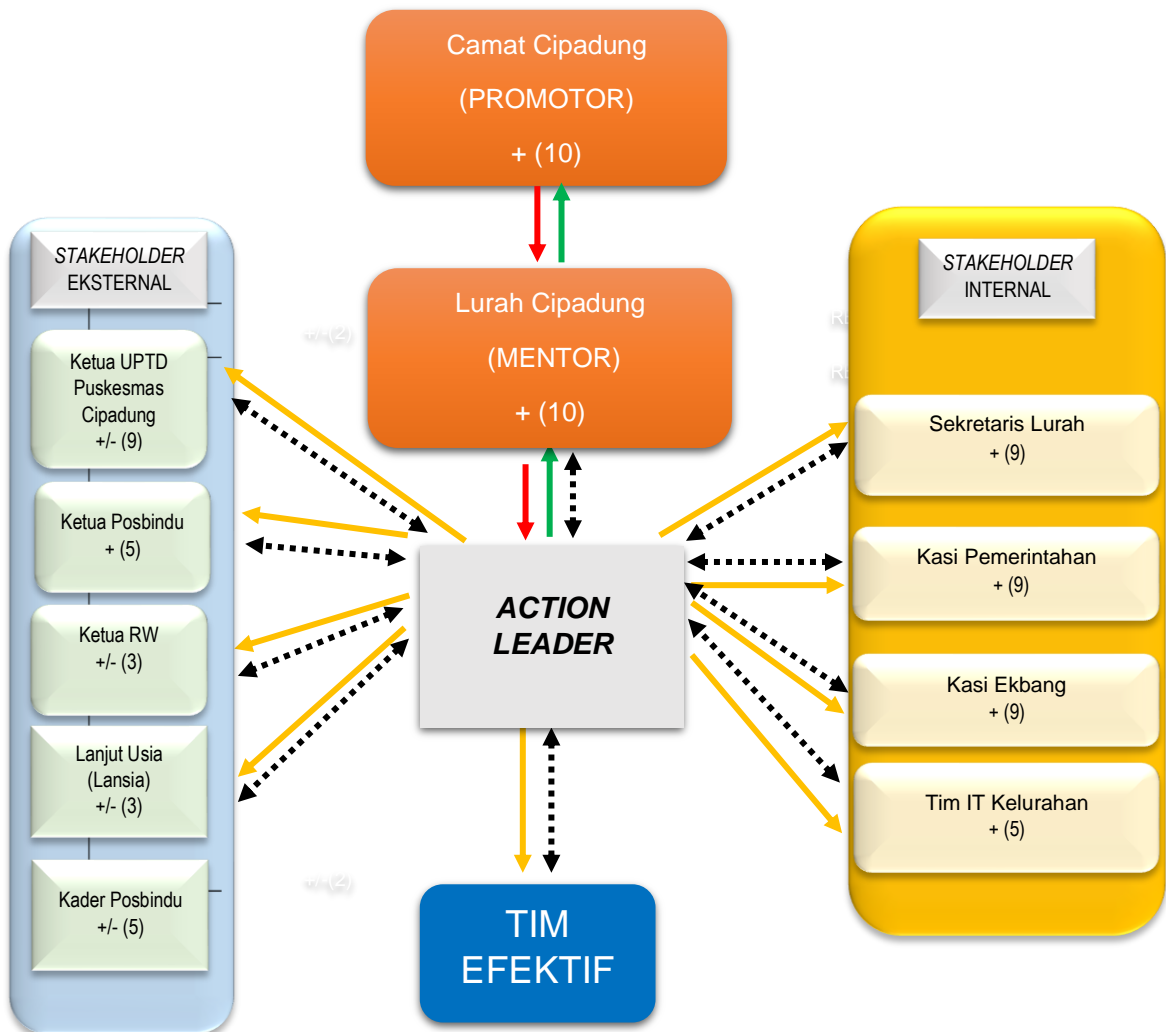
Camat Cipadung

(PROMOTOR)

+ (10)

STAKEHOLDER EKSTERNAL

Lurah Cipadung

(MENTOR)

+ (10)

STAKEHOLDER INTERNAL

Ketua UPTD Puskesmas Cipadung +/- (9)

Ketua Posbindu + (5)

Ketua RW +/- (3)

Lanjut Usia (Lansia) +/- (3)

Kader Posbindu +/- (5)

ACTION LEADER

TIM EFEKTIF

Sekretaris Lurah + (9)

Kasi Pemerintahan + (9)

Kasi Ekbang + (9)

Tim IT Kelurahan + (5)